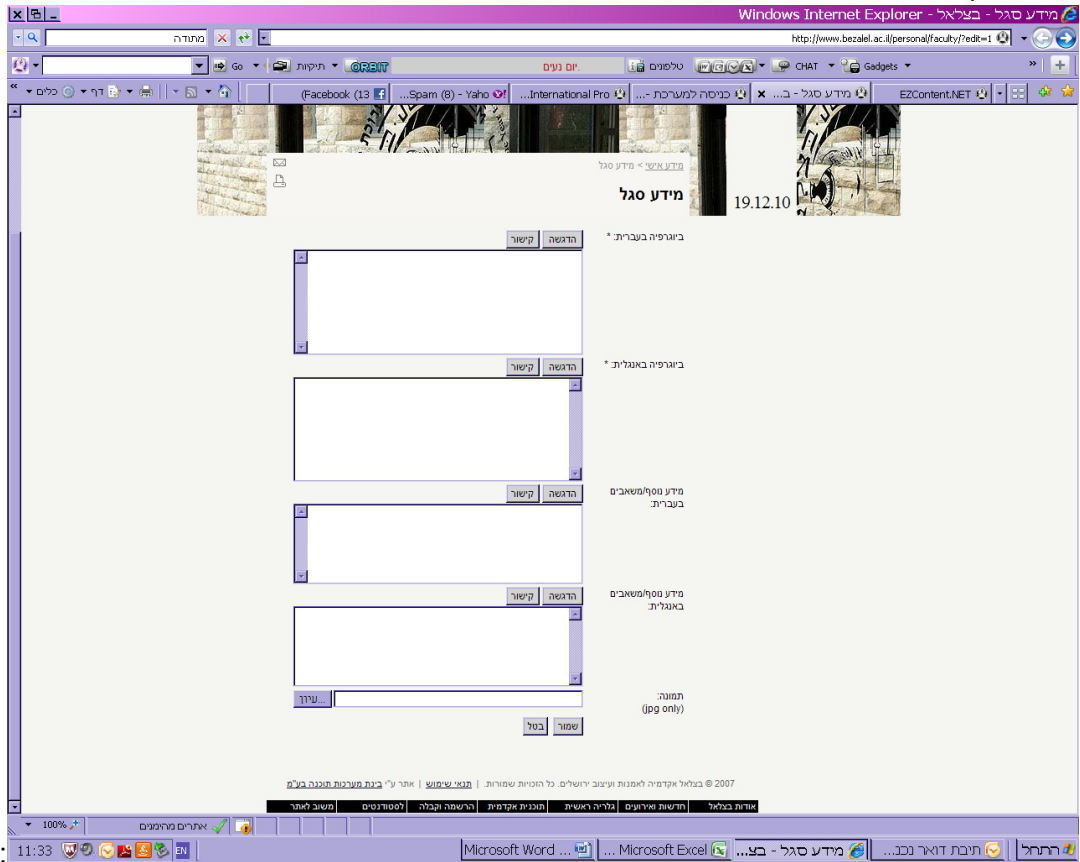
מידע סגל - בצלאל - Windows Internet Explorer

http://www.bezalel.ac.il/personal/faculty/?edit=1

מתודה

Gadgets CHAT טלפונים יום נעים. ORBIT תיקיות Go

EZContent.NET | מידע סגל - ב... | כניסה למערכת -... | International Pro... | Yaho - (8) Spam... | (13) Facebook

דף כלים

מידע אישי > מידע סגל

מידע סגל

19.12.10

ביוגרפיה בעברית: *
הדגשה קישור

ביוגרפיה באנגלית: *
הדגשה קישור

מידע נוסף/משאבים בעברית:
הדגשה קישור

מידע נוסף/משאבים באנגלית:
הדגשה קישור

תמונה:
(jpg only)
עיון...

שמור בטל

2007 © בצלאל אקדמיה לאמנות ועיצוב ירושלים. כל הזכויות שמורות. | תנאי שימוש | אתר ע"י בינת מערכות תוכנה בע"מ

אודות בצלאל | חדשות ואירועים | גלריה ראשית | תוכנית אקדמית | הרשמה וקבלה | לסטודנטים | משוב לאתר

אתרים מהימנים 100%

התחל | תיבת דואר נכנ... | מידע סגל - בצ... | Microsoft Excel ... | Microsoft Word ... | EN 11:33